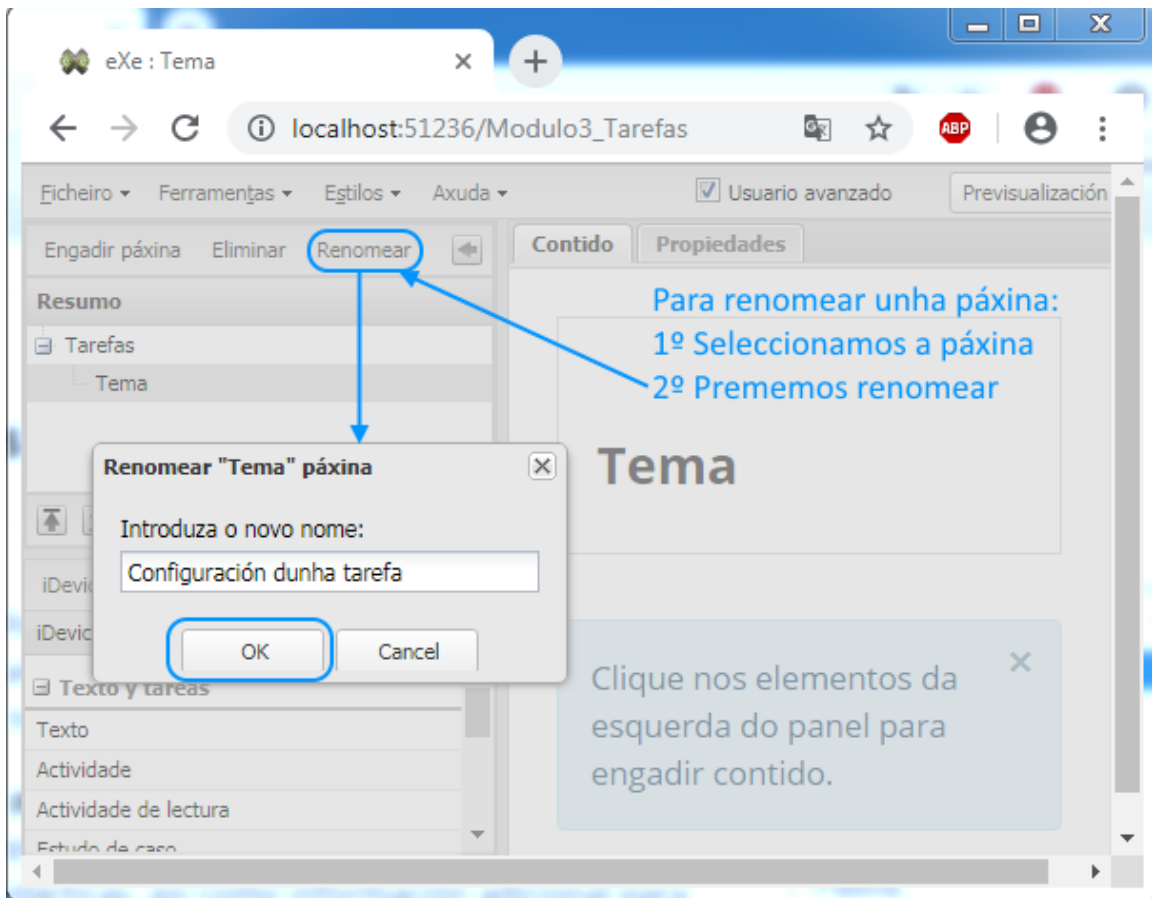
eXe : Tema

localhost:51236/Modulo3_Tarefas

ABP

Ficheiro ▾ Ferramentas ▾ Estilos ▾ Axuda ▾

Usuario avanzado

Previsualización

Engadir páxina Eliminar Renomear

Contido Propiedades

Resumo

Tarefas

Tema

Para renomear unha páxina:
1º Seleccionamos a páxina
2º Prememos renomear

Renomear "Tema" páxina

Introduza o novo nome:

Configuración dunha tarefa

OK Cancel

Tema

iDevic

iDevic

Texto y tareas

Texto

Actividade

Actividade de lectura

Estudo de caso

Clique nos elementos da esquerda do panel para engadir contido.